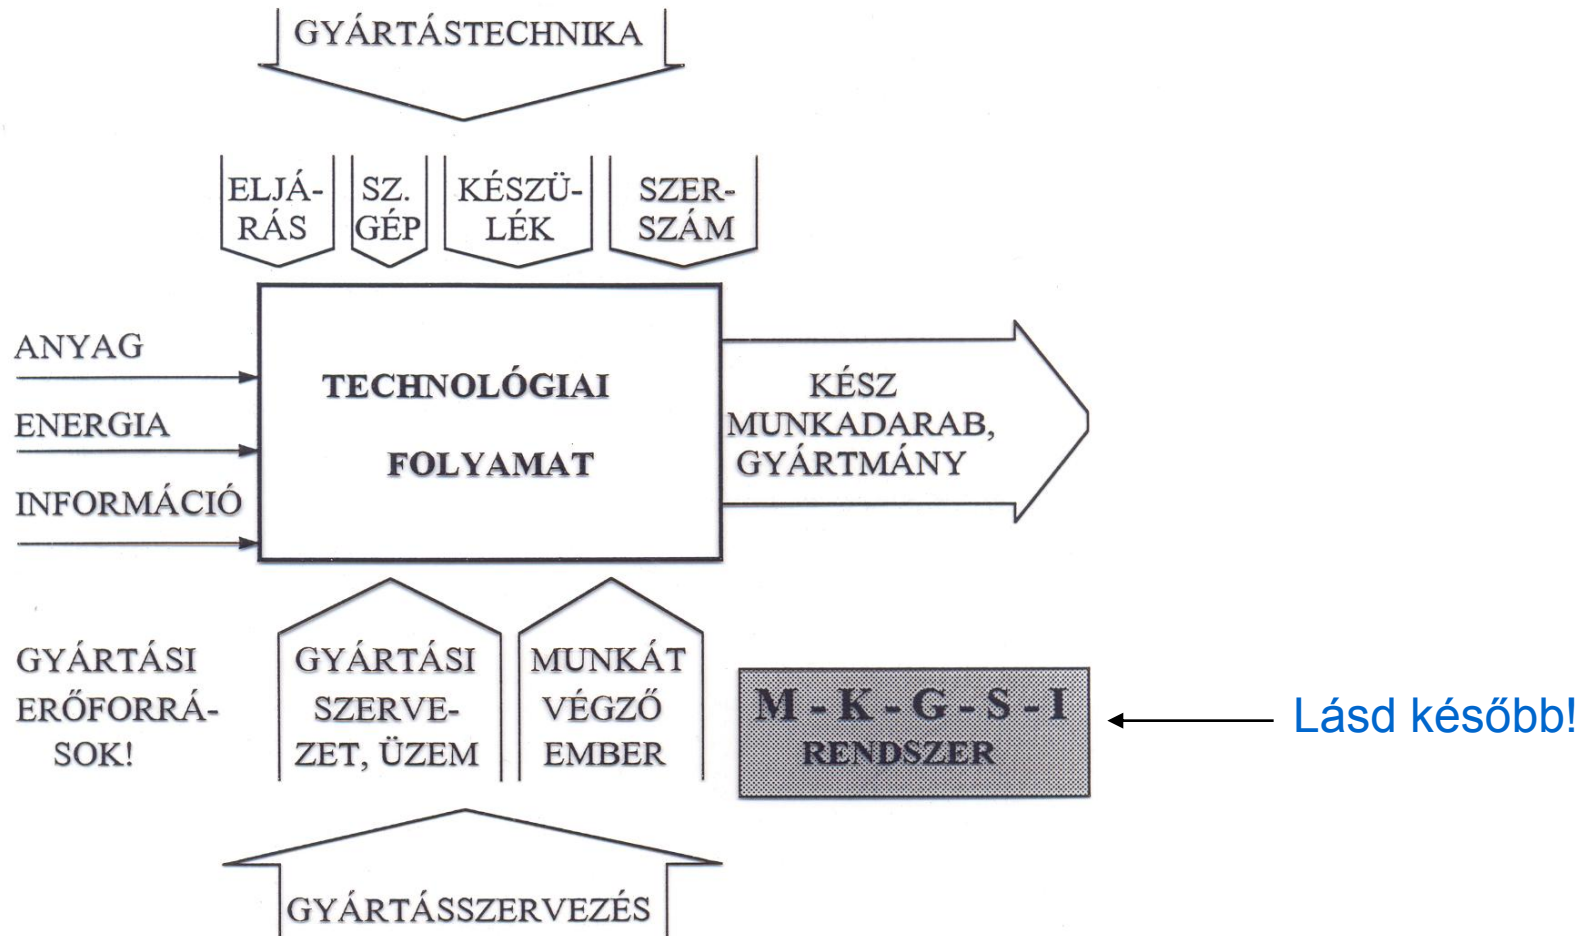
GYÁRTÁSTECHNIKA

ELJÁRÁS

SZ. GÉP

KÉSZÜLÉK

SZERSZÁM

ANYAG

ENERGIA

INFORMÁCIÓ

TECHNOLÓGIAI FOLYAMAT

KÉSZ MUNKADARAB, GYÁRTMÁNY

GYÁRTÁSI ERŐFORRÁSOK!

GYÁRTÁSI SZERVEZET, ÜZEM

MUNKÁT VÉGZŐ EMBER

M - K - G - S - I RENDSZER

Lásd később!

GYÁRTÁSSZERVEZÉS